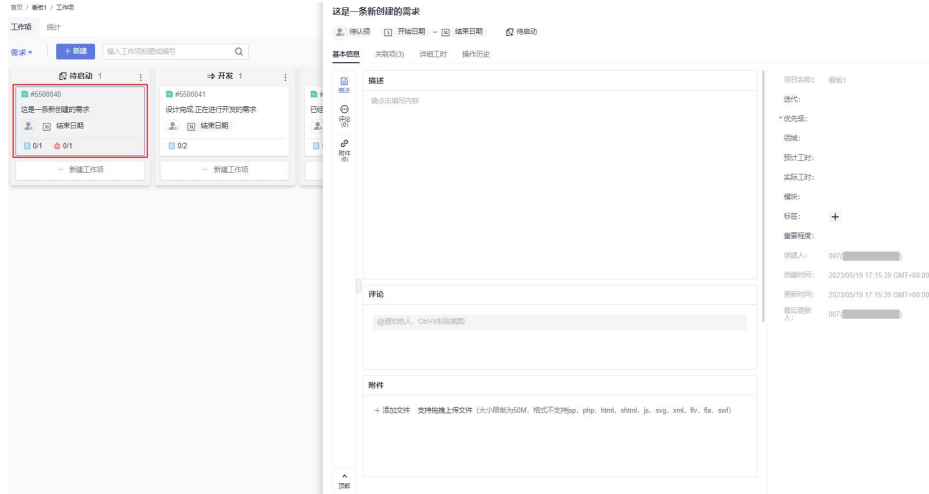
首页 / 看板1 / 工作项

工作项 统计

需求 + 新建 输入工作项标题或编号

待启动 1

#5500040
这是一条新创建的需求
结束日期
0/1 0/1

+ 新建工作项

开发 1

#5500041
设计完成,正在进行开发的需求
结束日期
0/2

+ 新建工作项

这是一条新创建的需求

待认领 开始日期 - 结束日期 待启动

基本信息 关联项(3) 详细工时 操作历史

描述
评论 (0)
附件 (0)

描述

请点击填写内容

评论

@通知他人，Ctrl+V粘贴图图

附件

+ 添加文件 支持拖拽上传文件 (大小限制为50M，格式不支持jsp、php、html、shtml、js、svg、xml、flv、fla、swf)

顶部

项目名称: 看板1
迭代:
* 优先级:
领域:
预计工时:
实际工时:
模块:
标签: +
重要程度:
创建人: 007(
创建时间: 2023/05/19 17:15:39 GMT+08:00
更新时间: 2023/05/19 17:15:39 GMT+08:00
最后更新人: 007(